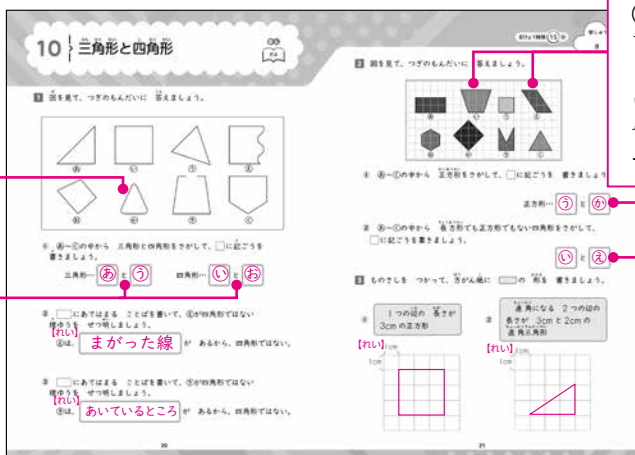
10 三角形と四角形

1 図を見て、つぎのもんだいに 答えましょう。

あ い う え お か き く

① あ〜くの中から 三角形と四角形をさがして、□に記ごうを 書きましょう。

三角形…あ と う　四角形…い と お

② □にあてはまる ことばを書いて、きが四角形ではない わけを せつ明しましょう。
【れい】
きは、まがった線 が あるから、四角形ではない。

③ □にあてはまる ことばを書いて、えが四角形ではない わけを せつ明しましょう。
【れい】
えは、あいているところ が あるから、四角形ではない。

20

2 図を見て、つぎのもんだいに 答えましょう。

あ い う え お か き く

① あ〜くの中から 正方形をさがして、□に記ごうを 書きましょう。

正方形…う と か

② あ〜くの中から 長方形でも正方形でもない四角形をさがして、□に記ごうを書きましょう。

い と え

3 ものさしを つかって、方がん紙に □の 形を 書きましょう。

① 1つの辺の 長さが 3cm の正方形
【れい】
1cm 1cm

② 直角になる 2つの辺の 長さが 3cm と 2cm の 直角三角形
【れい】
1cm 1cm

21